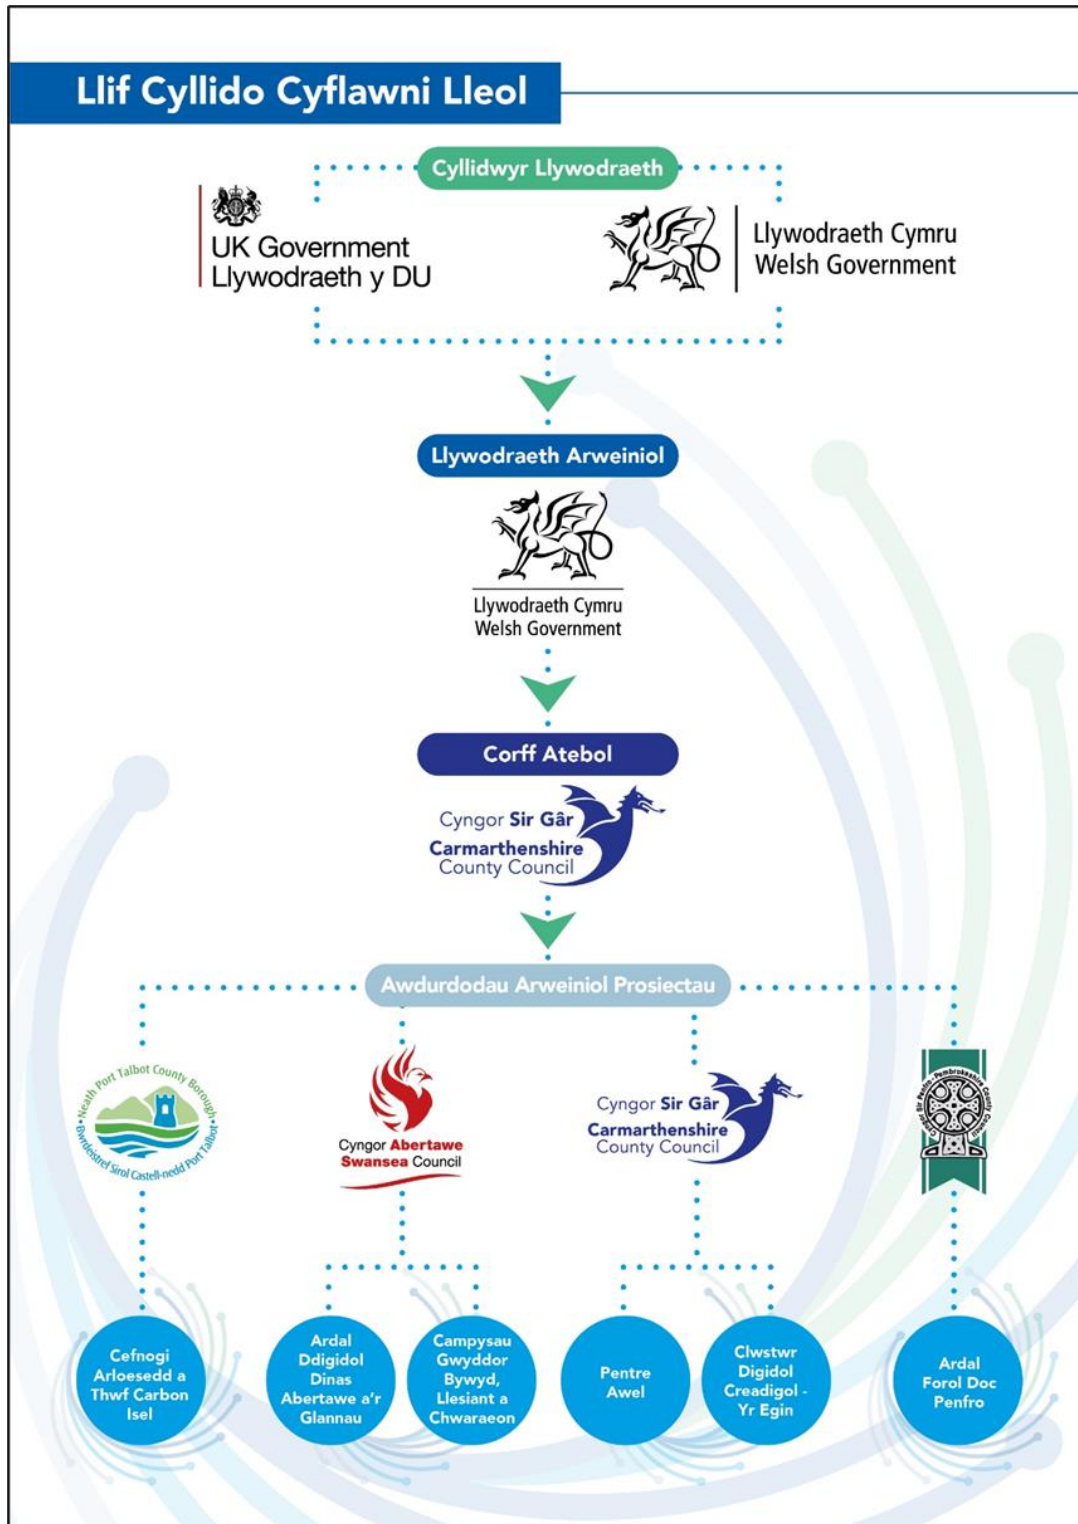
Llif Cyllido Cyflawni Lleol

Cyllidwyr Llywodraeth

UK Government
Llywodraeth y DU

Llywodraeth Cymru
Welsh Government

Llywodraeth Arweiniol

Llywodraeth Cymru
Welsh Government

Corff Atebol

Cyngor Sir Gâr
Carmarthenshire
County Council

Awdurdodau Arweiniol Prosiectau

Neath Port Talbot County Borough
Bwrdeistref Sirol Castell-nedd Port Talbot

Cyngor Abertawe
Swansea Council

Cyngor Sir Gâr
Carmarthenshire
County Council

Cyngor Sir Penfro Pembrokeshire County Council

Cefnogi Arloesedd a Thwf Carbon Isel

Ardal Ddigidol Dinas Abertawe a'r Glannau

Campysau Gwyddor Bywyd, Llesiant a Chwaraeon

Pentre Awel

Clwstwr Digidol Creadigol - Yr Egin

Ardal Forol Doc Penfro